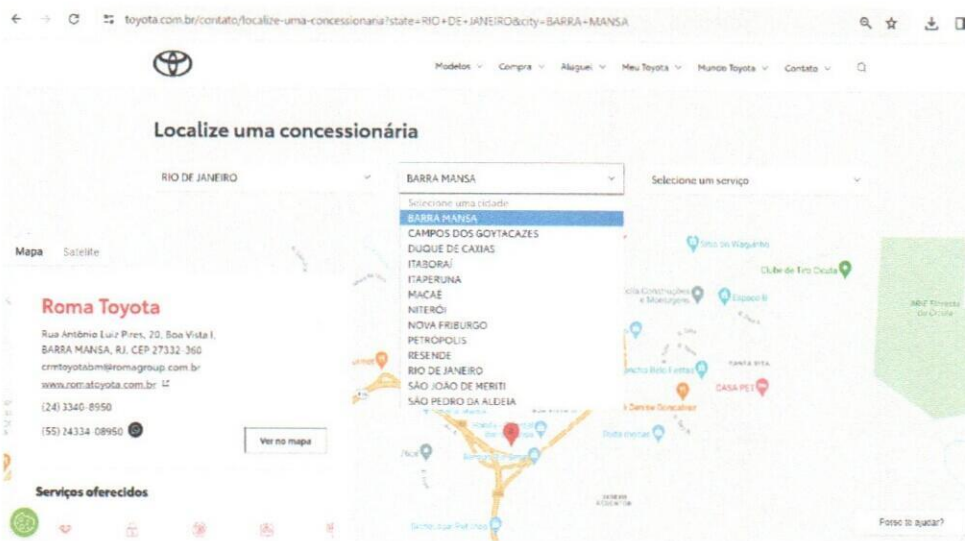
toyota.com.br/contato/localize-uma-concessionaria?state=RIO+DE+JANEIRO&city=BARRA+MANSA

Modelos Compra Aluguel Meu Toyota Mundo Toyota Contato

Localize uma concessionária

RIO DE JANEIRO

BARRA MANSA

Selecione um serviço

Selecione uma cidade
BARRA MANSA
CAMPOS DOS GOYTACAZES
DUQUE DE CAXIAS
ITABORAÍ
ITAPERUNA
MACAE
NITERÓI
NOVA FRIBURGO
PETROPOLIS
RESENDE
RIO DE JANEIRO
SÃO JOÃO DE MERITI
SÃO PEDRO DA ALDEIA

Mapa Satélite

Roma Toyota

Rua Antônio Luiz Pires, 20, Boa Vista I, BARRA MANSA, RJ, CEP 27332-360
crmtoyotabm@romagroup.com.br
www.romatoyota.com.br
(24) 3340-8950
(55) 24334-08950

Ver no mapa

Serviços oferecidos

Sitio do Waguinho
Clube de Tiro Oculta
Espaço B
CASA PET
Posto Ducal

Posso te ajudar?